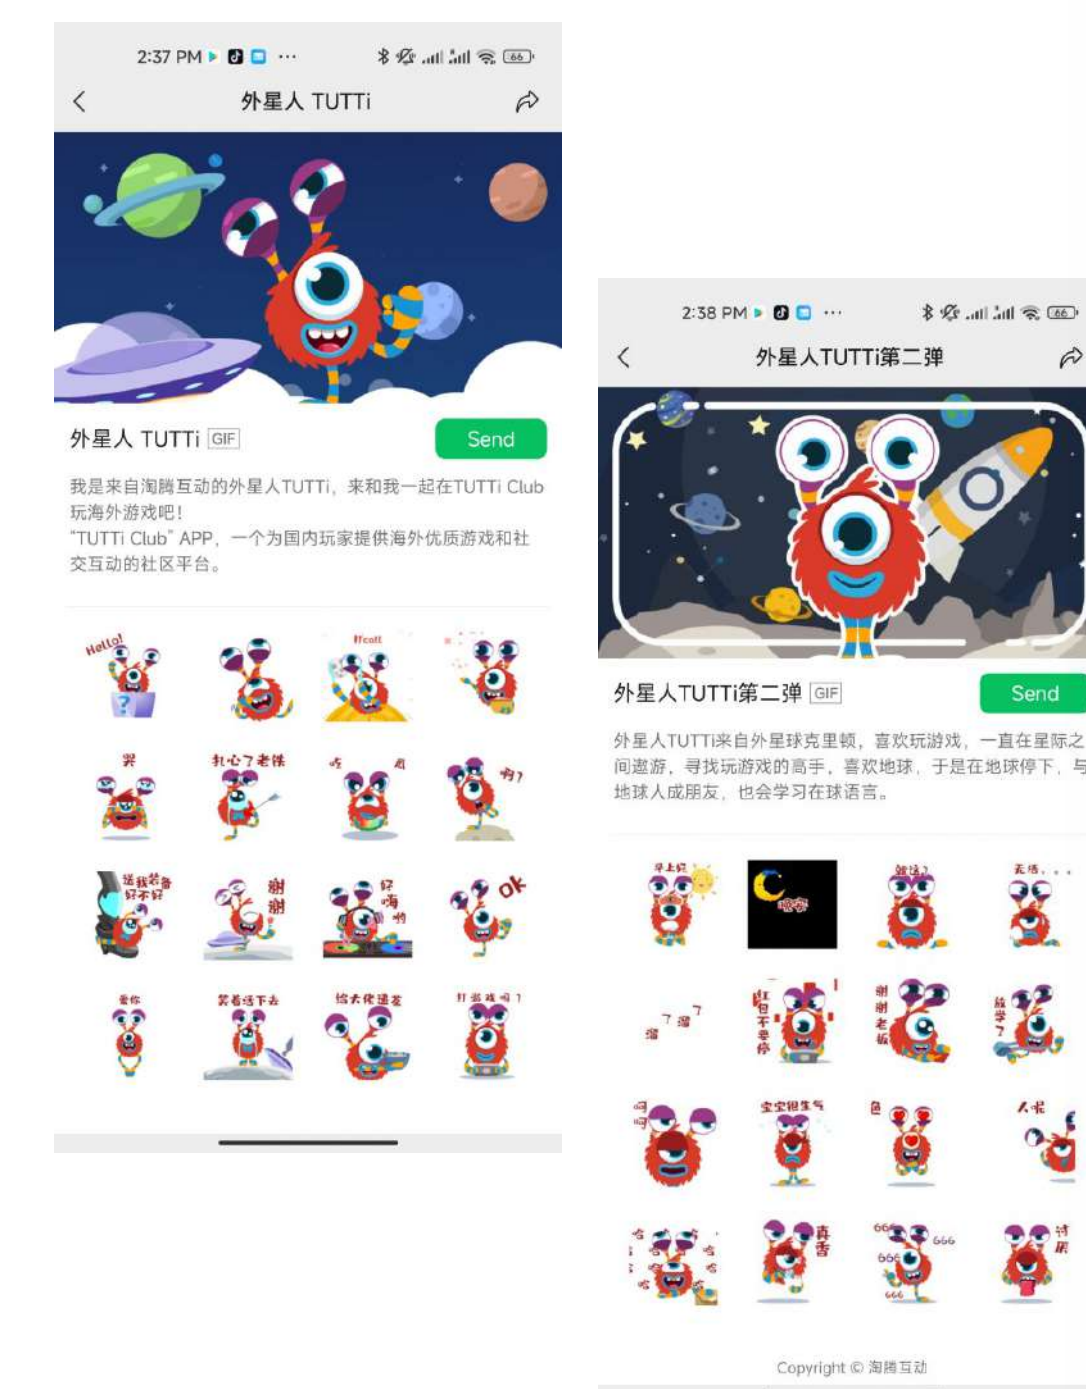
2:37 PM ··· 66

外星人 TUTTi

外星人 TUTTi GIF

Send

我是来自淘腾互动的外星人TUTTi，来和我一起在TUTTi Club玩海外游戏吧！
"TUTTi Club" APP，一个为国内玩家提供海外优质游戏和社交互动的社区平台。

Hello!

哭

扎心了老铁

好嗨哟

谢谢

OK

看你

笑看括下去

2:38 PM ··· 66

外星人TUTTi第二弹

外星人TUTTi第二弹 GIF

Send

外星人TUTTi来自外星球克里顿，喜欢玩游戏，一直在星际之间遨游，寻找玩游戏的高手。喜欢地球，于是在地球停下，与地球人成朋友，也会学习在球语言。

早上好

晚安

666

Copyright © 淘腾互动